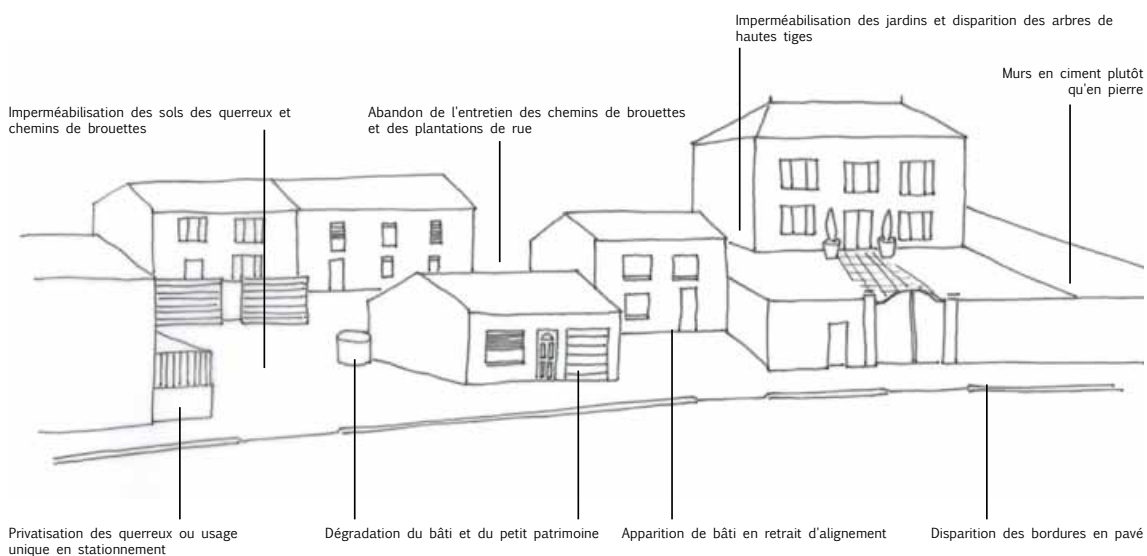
Imperméabilisation des jardins et disparition des arbres de hautes tiges

Murs en ciment plutôt qu'en pierre

Imperméabilisation des sols des querreux et chemins de brouettes

Abandon de l'entretien des chemins de brouettes et des plantations de rue

Privatisation des querreux ou usage unique en stationnement

Dégradation du bâti et du petit patrimoine

Apparition de bâti en retrait d'alignement

Disparition des bordures en pavé